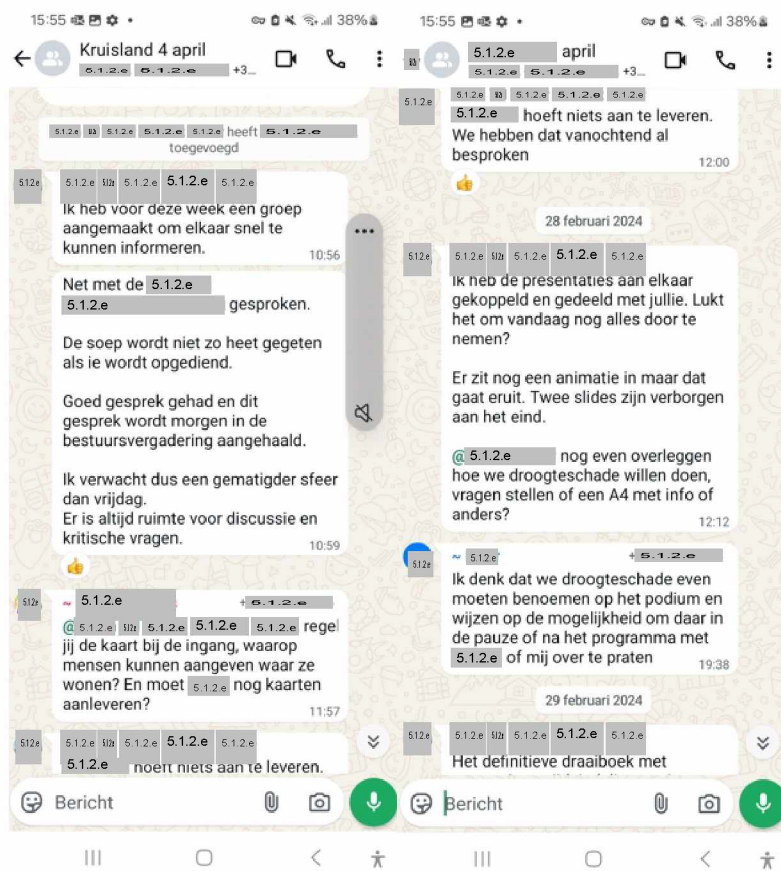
15:55 38%

Kruisland 4 april
5.1.2.e 5.1.2.e +3...

5.1.2.e 5.1.2.e 5.1.2.e 5.1.2.e 5.1.2.e heeft 5.1.2.e toegevoegd

5.1.2.e 5.1.2.e 5.1.2.e 5.1.2.e 5.1.2.e 5.1.2.e
Ik heb voor deze week een groep aangemaakt om elkaar snel te kunnen informeren.
10:56

Net met de 5.1.2.e 5.1.2.e gesproken.

De soep wordt niet zo heet gegeten als ie wordt opgediend.

Goed gesprek gehad en dit gesprek wordt morgen in de bestuursvergadering aangehaald.

Ik verwacht dus een gematigder sfeer dan vrijdag.
Er is altijd ruimte voor discussie en kritische vragen.
10:59

5.1.2.e ~ 5.1.2.e +5.1.2.e
@5.1.2.e 5.1.2.e 5.1.2.e 5.1.2.e 5.1.2.e regel jij de kaart bij de ingang, waarop mensen kunnen aangeven waar ze wonen? En moet 5.1.2.e nog kaarten aanleveren?
11:57

5.1.2.e 5.1.2.e 5.1.2.e 5.1.2.e 5.1.2.e 5.1.2.e
5.1.2.e hoeft niets aan te leveren.

Bericht

15:55 38%

5.1.2.e april
5.1.2.e 5.1.2.e +3...

5.1.2.e 5.1.2.e 5.1.2.e 5.1.2.e 5.1.2.e 5.1.2.e
5.1.2.e hoeft niets aan te leveren. We hebben dat vanochtend al besproken
12:00

28 februari 2024

5.1.2.e 5.1.2.e 5.1.2.e 5.1.2.e 5.1.2.e 5.1.2.e
Ik heb de presentaties aan elkaar gekoppeld en gedeeld met jullie. Lukt het om vandaag nog alles door te nemen?

Er zit nog een animatie in maar dat gaat eruit. Twee slides zijn verborgen aan het eind.

@5.1.2.e nog even overleggen hoe we droogteschade willen doen, vragen stellen of een A4 met info of anders?
12:12

5.1.2.e ~ 5.1.2.e +5.1.2.e
Ik denk dat we droogteschade even moeten benoemen op het podium en wijzen op de mogelijkheid om daar in de pauze of na het programma met 5.1.2.e of mij over te praten
19:38

29 februari 2024

5.1.2.e 5.1.2.e 5.1.2.e 5.1.2.e 5.1.2.e 5.1.2.e
Het definitieve draaiboek met

Bericht